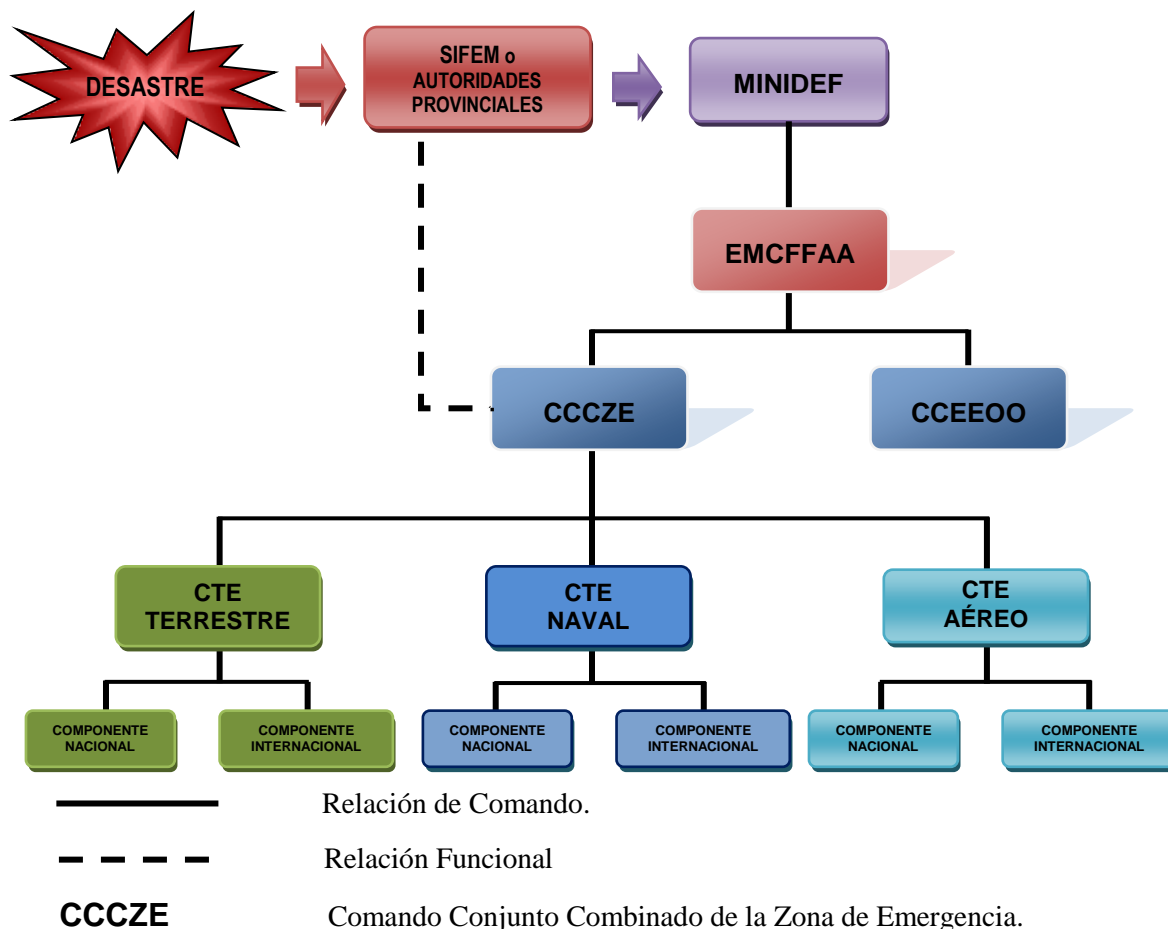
DESASTRE

SIFEM o AUTORIDADES PROVINCIALES

MINIDEF

EMCFFAA

CCCZE

CCEEOO

CTE TERRESTRE

CTE NAVAL

CTE AÉREO

COMPONENTE NACIONAL

COMPONENTE INTERNACIONAL

COMPONENTE NACIONAL

COMPONENTE INTERNACIONAL

COMPONENTE NACIONAL

COMPONENTE INTERNACIONAL

Relación de Comando.

Relación Funcional

CCCZE Comando Conjunto Combinado de la Zona de Emergencia.